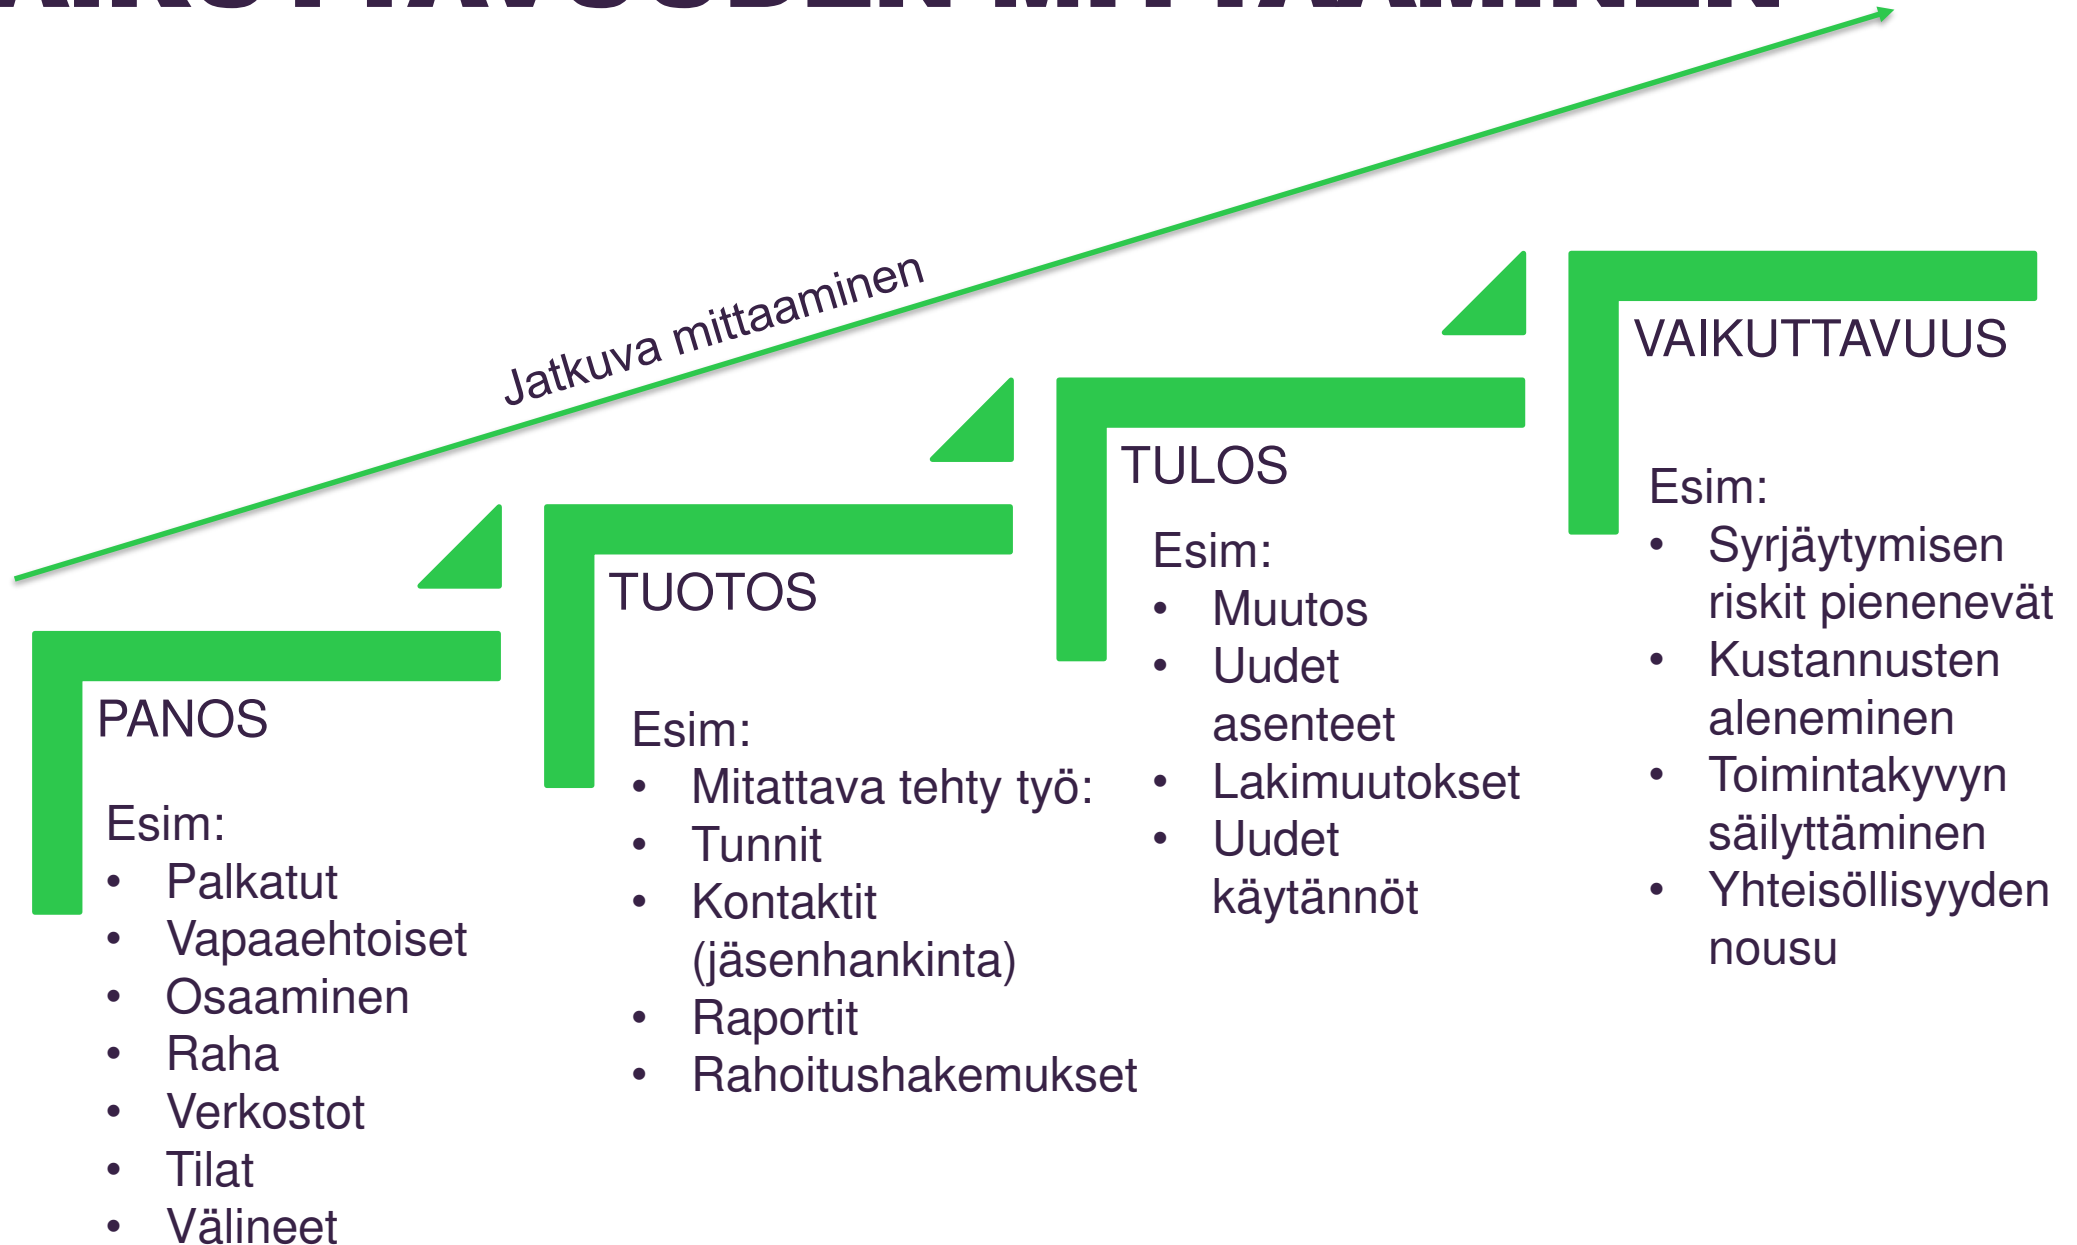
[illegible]

Jatkuva mittaaminen

PANOS

Esim:
- Palkatut
- Vapaaehtoiset
- Osaaminen
- Raha
- Verkostot
- Tilat
- Välineet

TUOTOS

Esim:
- Mitattava tehty työ:
- Tunnit
- Kontaktit (jäsenhankinta)
- Raportit
- Rahoitushakemukset

TULOS

Esim:
- Muutos
- Uudet asenteet
- Lakimuutokset
- Uudet käytännöt

VAIKUTTAVUUS

Esim:
- Syrjäytymisen riskit pienenevät
- Kustannusten aleneminen
- Toimintakyvyn säilyttäminen
- Yhteisöllisyyden nousu